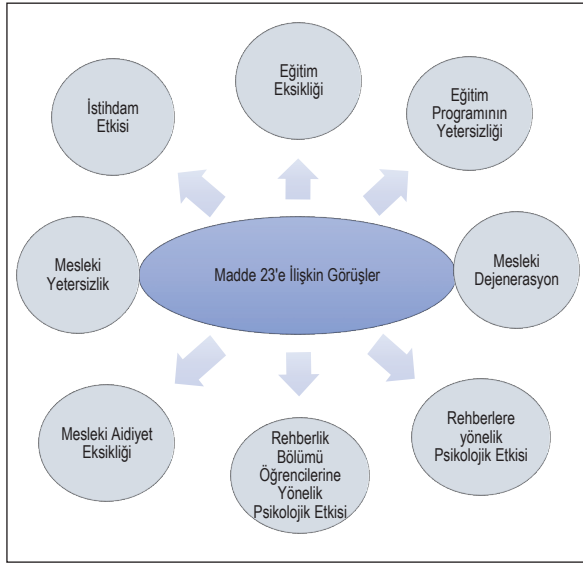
Eğitim Eksikliği

İstihdam Etkisi

Eğitim Programının Yetersizliği

Mesleki Yetersizlik

Madde 23'e İlişkin Görüşler

Mesleki Dejenerasyon

Mesleki Aidiyet Eksikliği

Rehberlik Bölümü Öğrencilerine Yönelik Psikolojik Etkisi

Rehberlere yönelik Psikolojik Etkisi